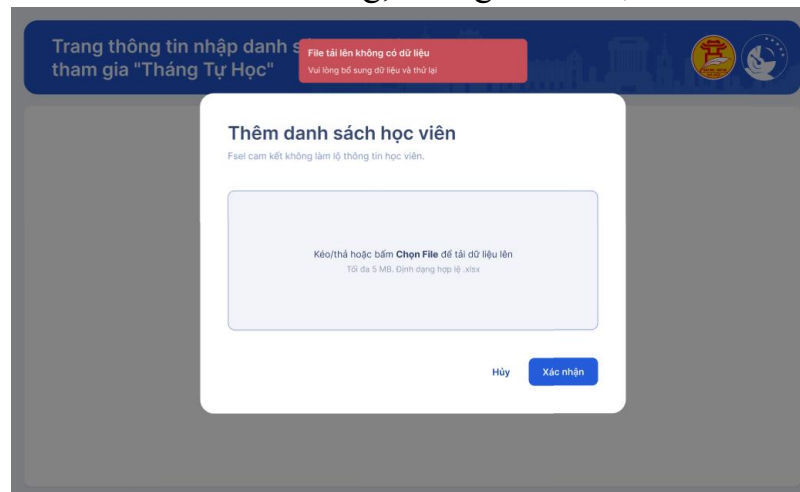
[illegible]

Trang thông tin nhập danh s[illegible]
tham gia "Tháng Tự Học"

File tải lên không có dữ liệu
Vui lòng bổ sung dữ liệu và thử lại

Thêm danh sách học viên
Fsel cam kết không làm lộ thông tin học viên.

Kéo/thả hoặc bấm Chọn File để tải dữ liệu lên
Tối đa 5 MB. Định dạng hợp lệ .xlsx

Hủy
Xác nhận